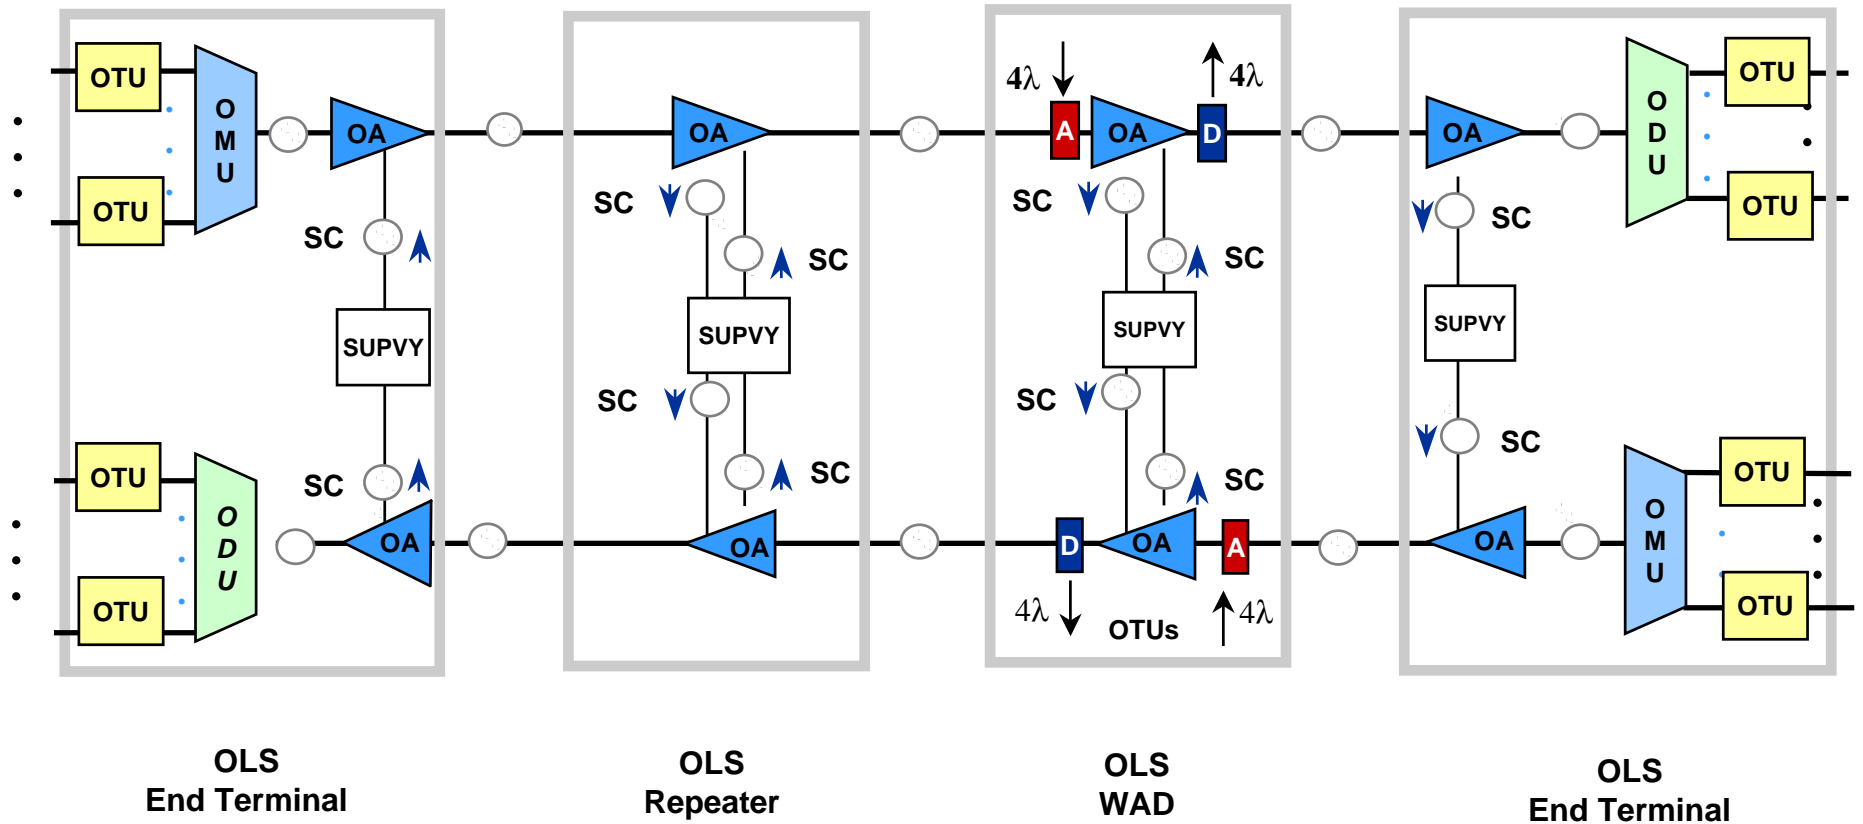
OTU
OTU
OMU
OA
SC
SUPVY
SC
OTU
OTU
ODU
OA

OA
SC
SC
SUPVY
SC
SC
OA

$4\lambda$
$4\lambda$
A
OA
D
SC
SC
SUPVY
SC
SC
D
OA
A
$4\lambda$
OTUs
$4\lambda$

OA
ODU
OTU
OTU
SC
SUPVY
SC
OA
OMU
OTU
OTU

OLS
End Terminal

OLS
Repeater

OLS
WAD

OLS
End Terminal